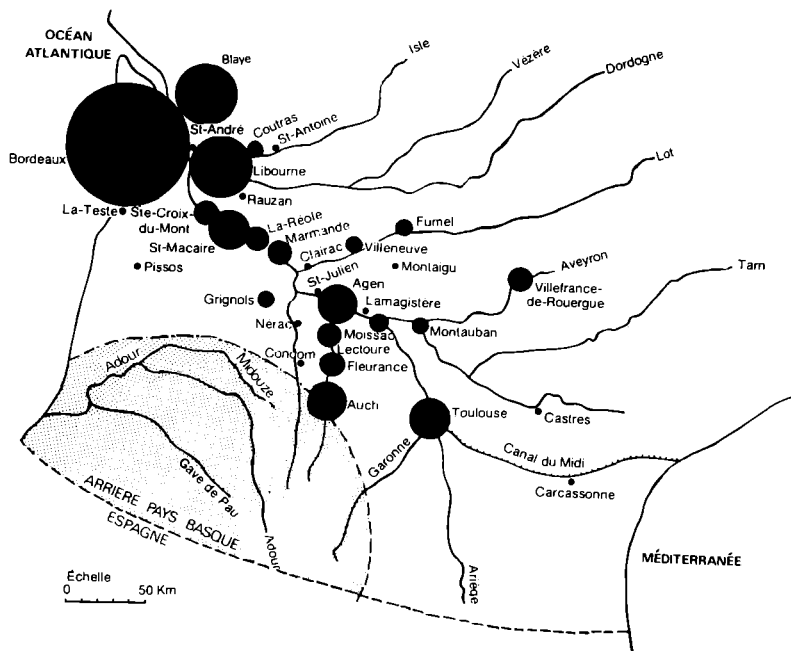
OCÉAN ATLANTIQUE

Blaye
Isle
Vézère
Dordogne
St-André
Coutras
St-Antoine
Bordeaux
Libourne
Lot
Rauzan
La-Teste
Ste-Croix-du-Mont
La-Réole
Fumel
Marmande
St-Macaire
Clairac
Villeneuve
Aveyron
Pissos
Montaigu
Tarn
St-Julien
Agen
Villefranche-de-Rouergue
Grignols
Lamagistère
Nérac
Moissac
Montauban
Condom
Lectoure
Adour
Midouze
Fleurance
Auch
Castres
Toulouse
Canal du Midi
Gave de Pau
Garonne
Carcassonne
ARRIERE PAYS BASQUE
ESPAGNE
Adour
MÉDITERRANÉE
Ariège
Échelle
0
50 Km